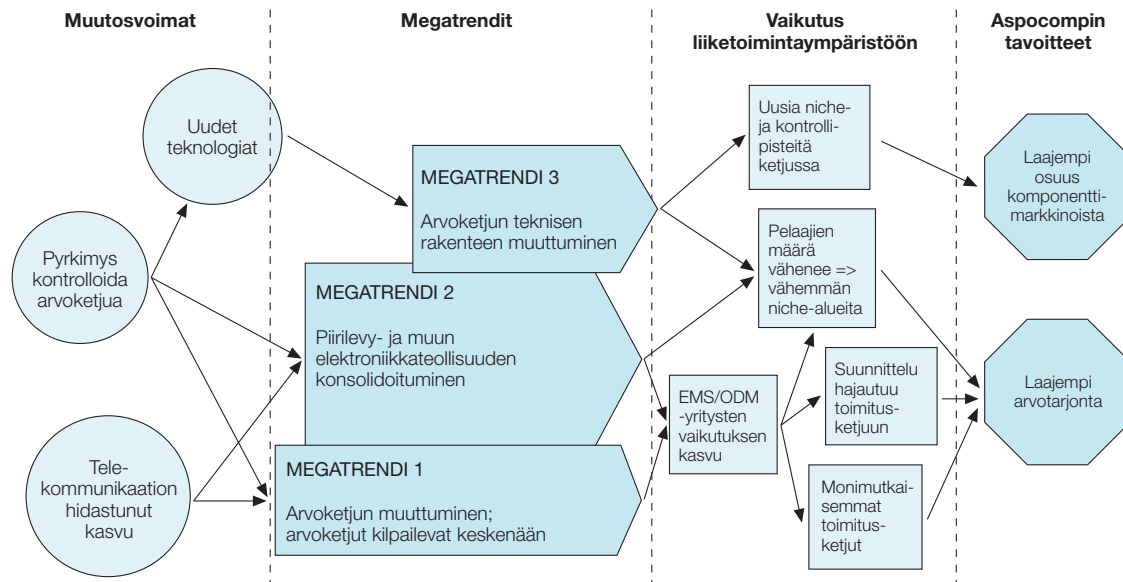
Muutosvoimat

Megatrendit

Vaikutus liiketoimintaympäristöön

Aspocompin tavoitteet

Uudet teknologiat

Pyrkimys kontrolloida arvoketjua

Telekommunikaation hidastunut kasvu

MEGATRENDI 3

Arvoketjun teknisen rakenteen muuttuminen

MEGATRENDI 2

Piirilevy- ja muun elektroniikkateollisuuden konsolidoituminen

MEGATRENDI 1

Arvoketjun muuttuminen; arvoketjut kilpailevat keskenään

Uusia niche- ja kontrollipisteitä ketjussa

Pelaajien määrä vähenee => vähemmän niche-alueita

EMS/ODM -yritysten vaikutuksen kasvu

Suunnittelu hajautuu toimitusketjuun

Monimutkaisemmat toimitusketjut

Laajempi osuus komponenttimarkkinoista

Laajempi arvotarjonta